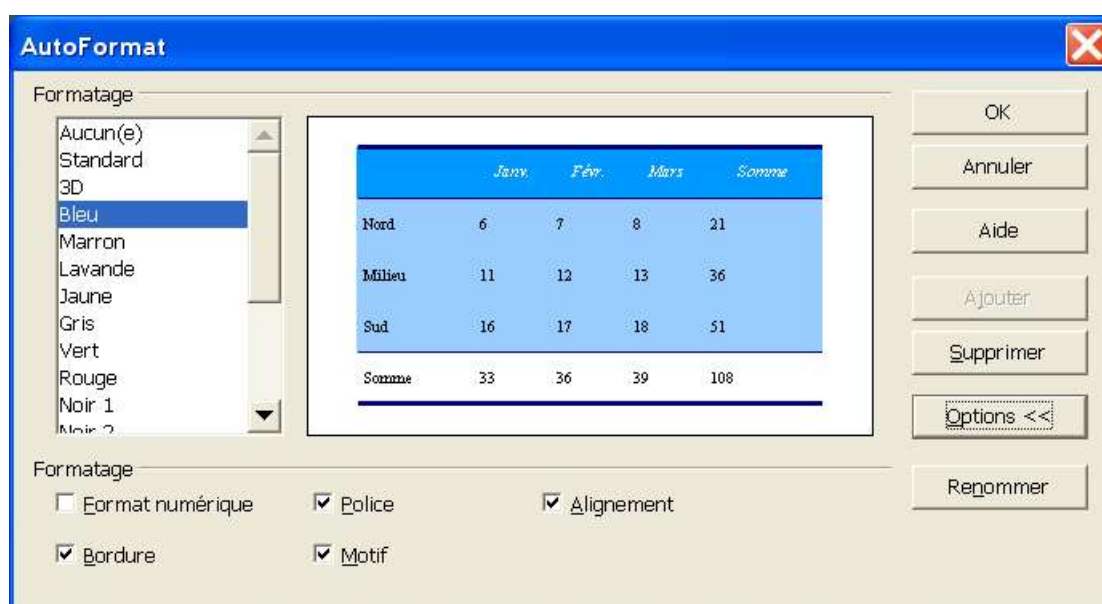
AutoFormat

Formatage

Aucun(e)
Standard
3D
Bleu
Marron
Lavande
Jaune
Gris
Vert
Rouge
Noir 1
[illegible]

| | Janv. | Févr. | Mars | Somme |
|---|---|---|---|---|
| Nord | 6 | 7 | 8 | 21 |
| Milieu | 11 | 12 | 13 | 36 |
| Sud | 16 | 17 | 18 | 51 |
| Somme | 33 | 36 | 39 | 108 |

OK
Annuler
Aide
Ajouter
Supprimer
Options <<

Formatage

Format numérique
Police
Alignement
Bordure
Motif

Renommer